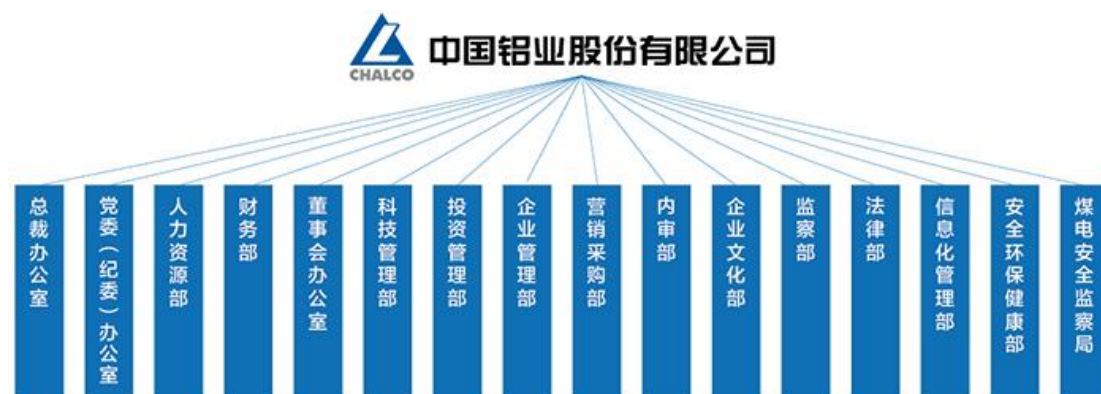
CHALCO 中国铝业股份有限公司

总裁办公室

党委（纪委）办公室

人力资源部

财务部

董事会办公室

科技管理部

投资管理部

企业管理部

营销采购部

内审部

企业文化部

监察部

法律部

信息化管理部

安全环保健康部

煤电安全监察局